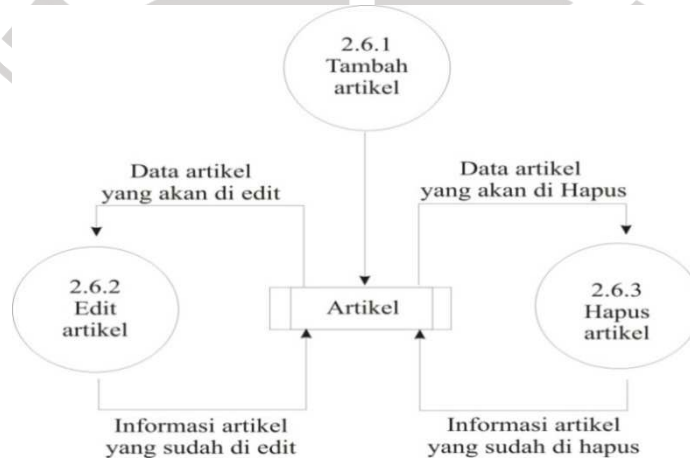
2.6.1
Tambah
artikel

Data artikel
yang akan di edit

Data artikel
yang akan di Hapus

2.6.2
Edit
artikel

Artikel

2.6.3
Hapus
artikel

Informasi artikel
yang sudah di edit

Informasi artikel
yang sudah di hapus